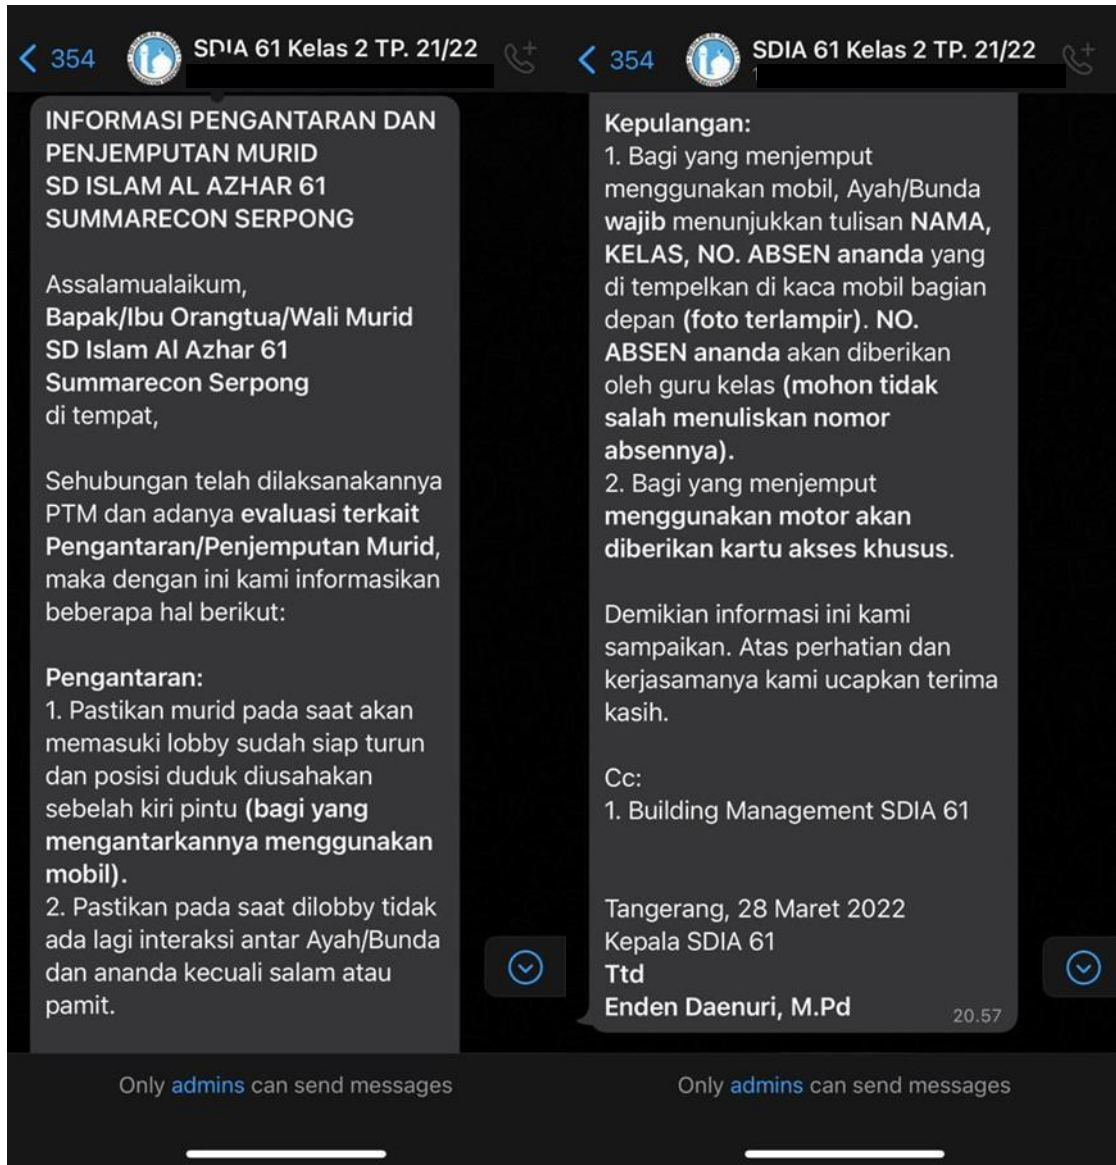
< 354 SDIA 61 Kelas 2 TP. 21/22

INFORMASI PENGANTARAN DAN PENJEMPUTAN MURID
SD ISLAM AL AZHAR 61
SUMMARECON SERPONG

Assalamualaikum,
Bapak/Ibu Orangtua/Wali Murid
SD Islam Al Azhar 61
Summarecon Serpong
di tempat,

Sehubungan telah dilaksanakannya PTM dan adanya evaluasi terkait Pengantaran/Penjemputan Murid, maka dengan ini kami informasikan beberapa hal berikut:

Pengantaran:
1. Pastikan murid pada saat akan memasuki lobby sudah siap turun dan posisi duduk diusahakan sebelah kiri pintu (bagi yang mengantarkannya menggunakan mobil).
2. Pastikan pada saat dilobby tidak ada lagi interaksi antar Ayah/Bunda dan ananda kecuali salam atau pamit.

Only admins can send messages

< 354 SDIA 61 Kelas 2 TP. 21/22

Kepulangan:
1. Bagi yang menjemput menggunakan mobil, Ayah/Bunda wajib menunjukkan tulisan NAMA, KELAS, NO. ABSEN ananda yang di tempelkan di kaca mobil bagian depan (foto terlampir). NO. ABSEN ananda akan diberikan oleh guru kelas (mohon tidak salah menuliskan nomor absennya).
2. Bagi yang menjemput menggunakan motor akan diberikan kartu akses khusus.

Demikian informasi ini kami sampaikan. Atas perhatian dan kerjasamanya kami ucapkan terima kasih.

Cc:
1. Building Management SDIA 61

Tangerang, 28 Maret 2022
Kepala SDIA 61
Ttd
Enden Daenuri, M.Pd
20.57

Only admins can send messages